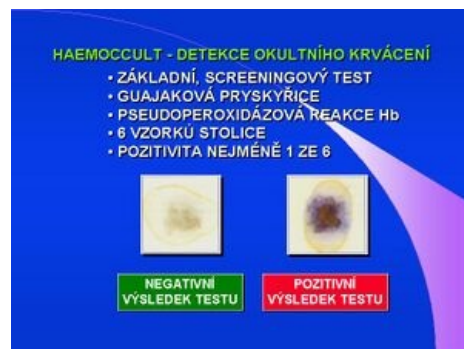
HAEMOCCULT - DETEKCE OKULTNÍHO KRVÁCENÍ

• ZÁKLADNÍ, SCREENINGOVÝ TEST
• GUAJAKOVÁ PRYSKYŘICE
• PSEUDOPEROXIDÁZOVÁ REAKCE Hb
• 6 VZORKŮ STOLICE
• POZITIVITA NEJMÉNĚ 1 ZE 6

NEGATIVNÍ VÝSLEDEK TESTU

POZITIVNÍ VÝSLEDEK TESTU